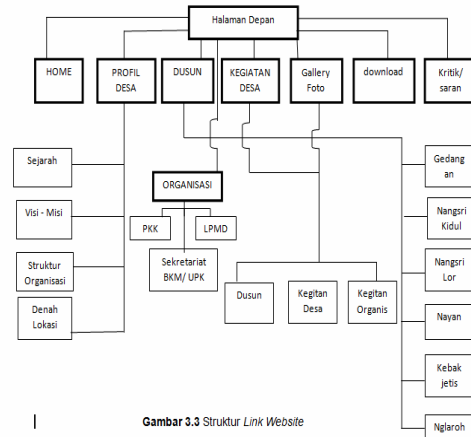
Halaman Depan

HOME

PROFIL DESA

DUSUN

KEGIATAN DESA

Gallery Foto

download

Kritik/ saran

Sejarah

Visi - Misi

Struktur Organisasi

Denah Lokasi

ORGANISASI

PKK

LPMD

Sekretariat BKM/ UPK

Dusun

Kegitan Desa

Kegitan Organis

Gedang an

Nangsri Kidul

Nangsri Lor

Nayan

Kebak jetis

Nglaroh

Gambar 3.3 Struktur Link Website